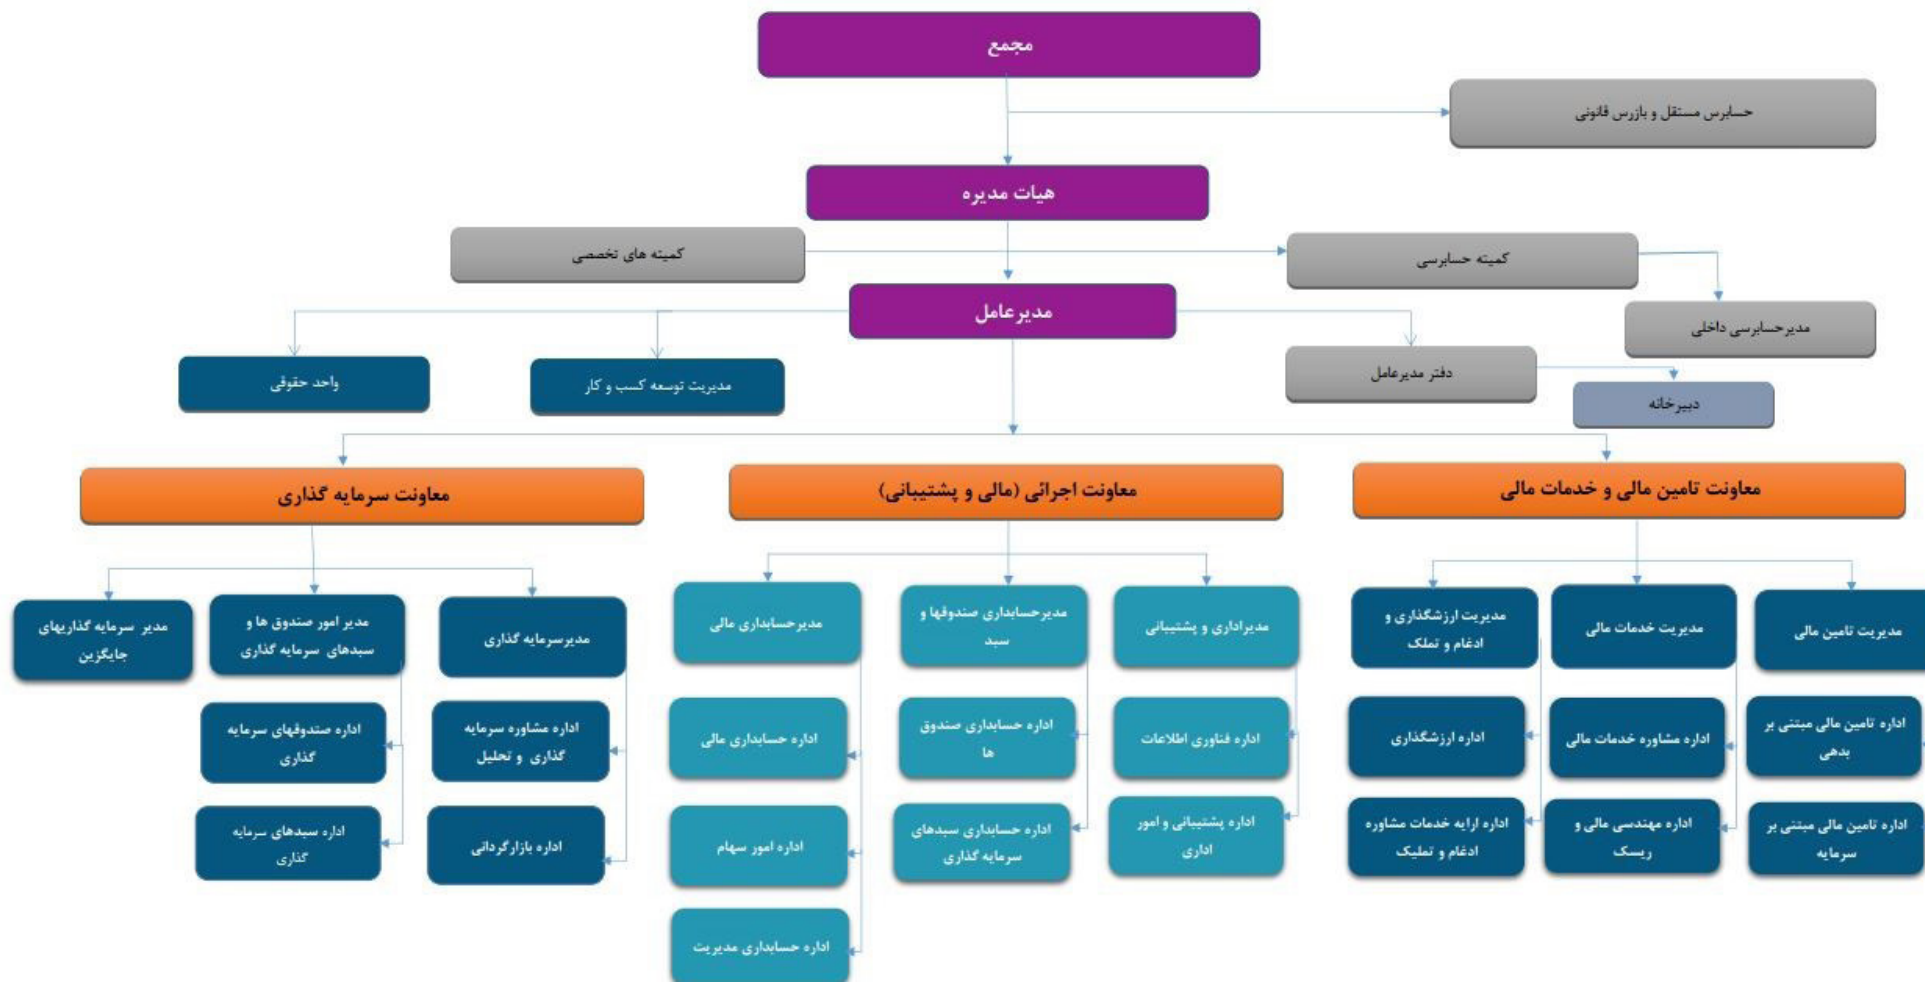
مجمع

حسابرس مستقل و بازرس قانونی

هیات مدیره

کمیته های تخصصی

کمیته حسابرسی

مدیرحسابرسی داخلی

مدیرعامل

واحد حقوقی

مدیریت توسعه کسب و کار

دفتر مدیرعامل

دبیرخانه

معاونت سرمایه گذاری

معاونت اجرائی (مالی و پشتیبانی)

معاونت تامین مالی و خدمات مالی

مدیر سرمایه گذاریهای جایگزین

مدیر امور صندوق ها و سبدهای سرمایه گذاری

مدیرسرمایه گذاری

اداره صندوقهای سرمایه گذاری

اداره مشاوره سرمایه گذاری و تحلیل

اداره سبدهای سرمایه گذاری

اداره بازارگردانی

مدیرحسابداری مالی

مدیرحسابداری صندوقها و سبد

مدیراداری و پشتیبانی

اداره حسابداری مالی

اداره حسابداری صندوق ها

اداره فناوری اطلاعات

اداره امور سهام

اداره حسابداری سبدهای سرمایه گذاری

اداره پشتیبانی و امور اداری

اداره حسابداری مدیریت

مدیریت ارزشگذاری و ادغام و تملک

مدیریت خدمات مالی

مدیریت تامین مالی

اداره ارزشگذاری

اداره مشاوره خدمات مالی

اداره تامین مالی مبتنی بر بدهی

اداره ارایه خدمات مشاوره ادغام و تملیک

اداره مهندسی مالی و ریسک

اداره تامین مالی مبتنی بر سرمایه